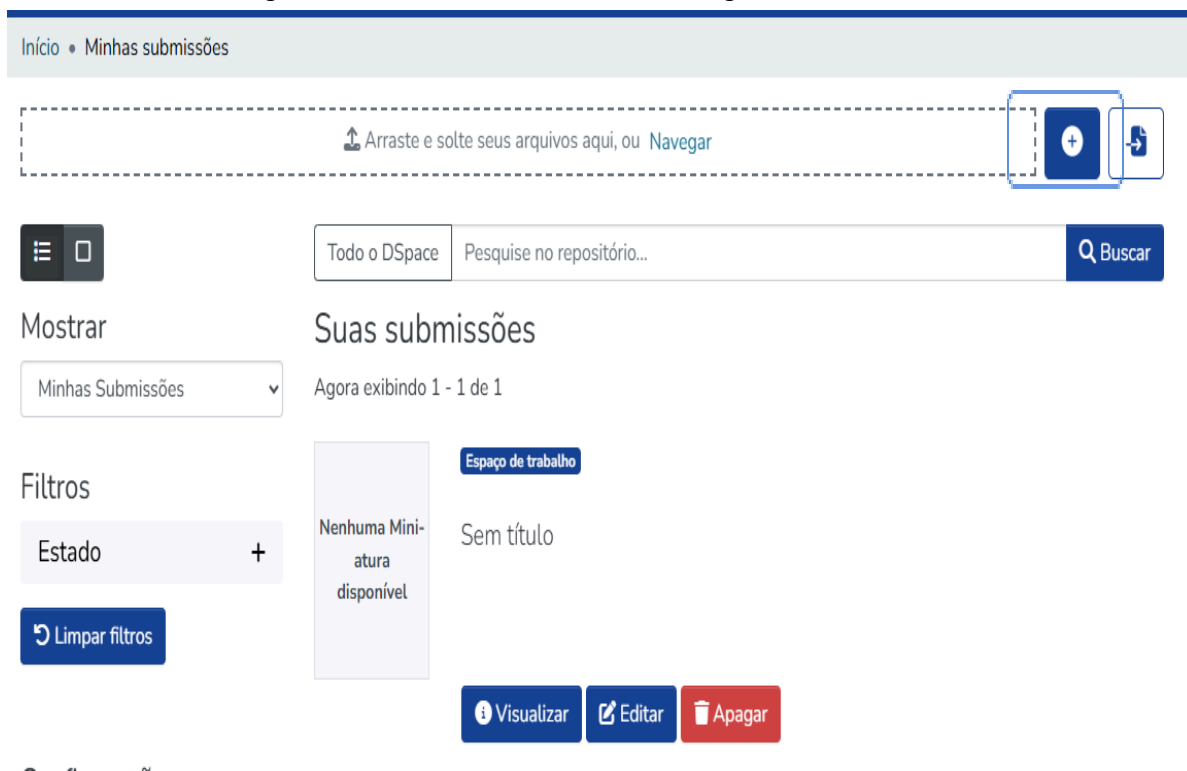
Início • Minhas submissões

Arraste e solte seus arquivos aqui, ou Navegar

Todo o DSpace

Pesquise no repositório...

Buscar

Mostrar

Minhas Submissões

Suas submissões

Agora exibindo 1 - 1 de 1

Filtros

Estado +

Limpar filtros

Nenhuma Miniatura disponível

Espaço de trabalho

Sem título

Visualizar

Editar

Apagar

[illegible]